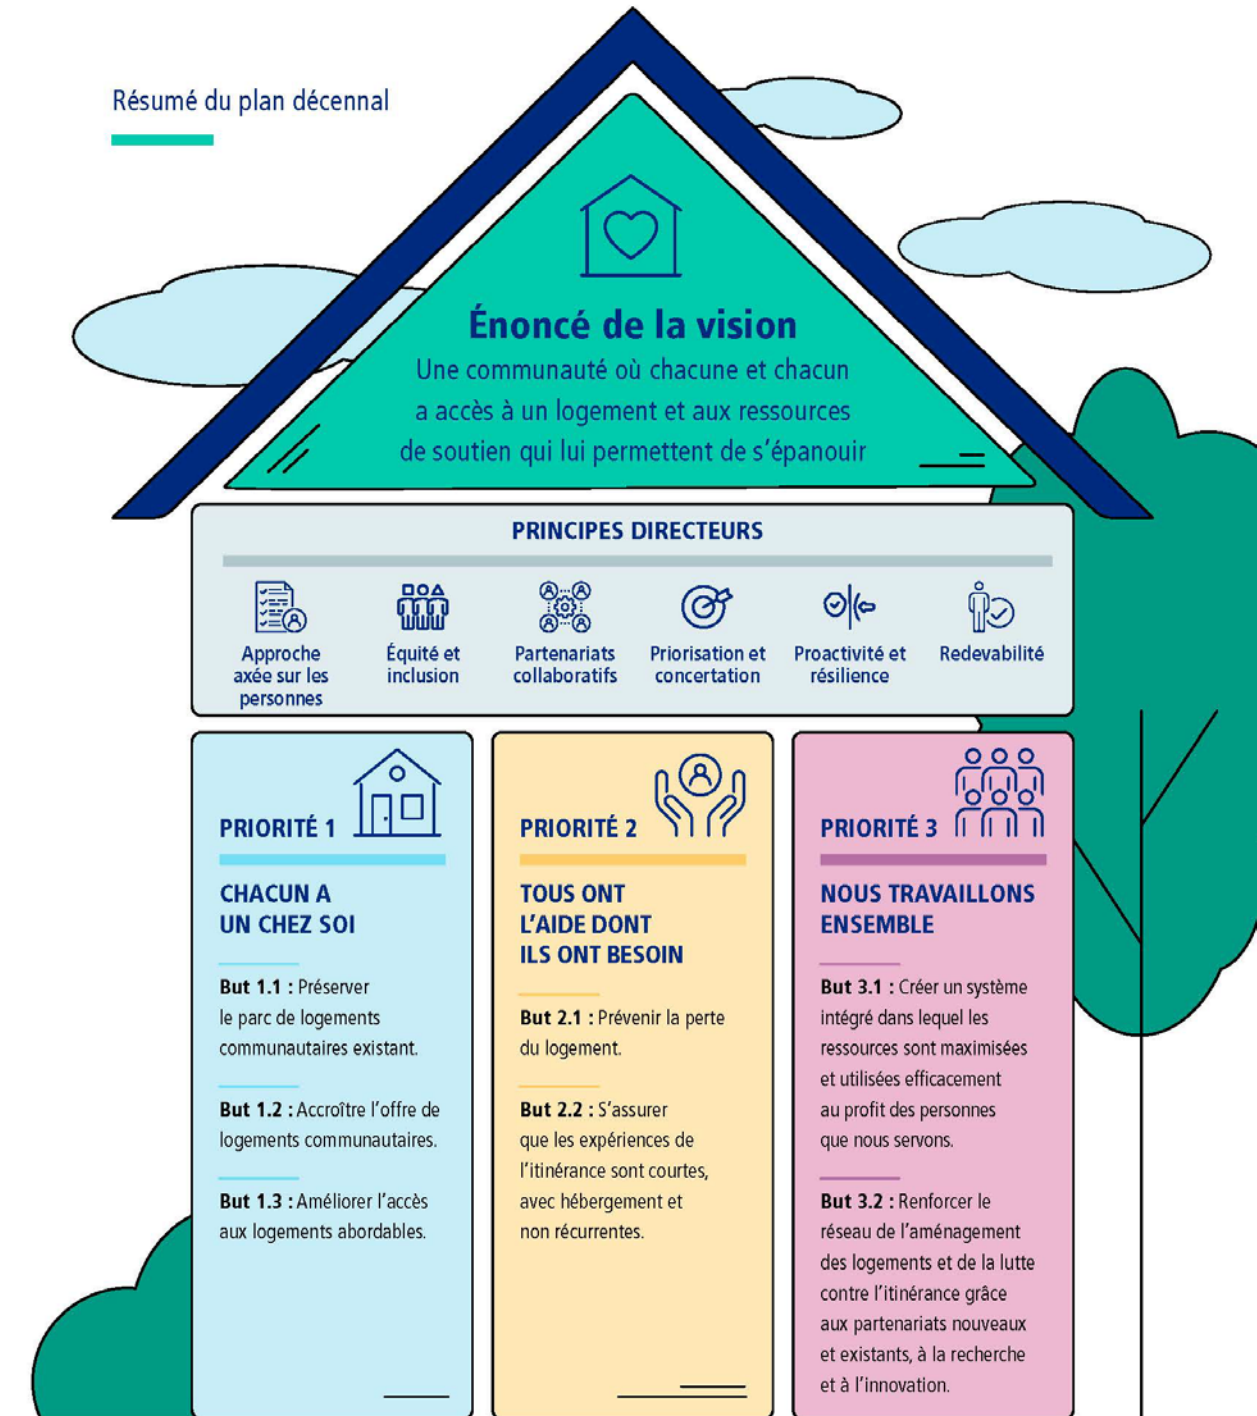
Résumé du plan décennal

Énoncé de la vision

Une communauté où chacune et chacun a accès à un logement et aux ressources de soutien qui lui permettent de s'épanouir

PRINCIPES DIRECTEURS

Approche axée sur les personnes

Équité et inclusion

Partenariats collaboratifs

Priorisation et concertation

Proactivité et résilience

Redevabilité

PRIORITÉ 1

CHACUN A UN CHEZ SOI

**But 1.1 :** Préserver le parc de logements communautaires existant.

**But 1.2 :** Accroître l'offre de logements communautaires.

**But 1.3 :** Améliorer l'accès aux logements abordables.

PRIORITÉ 2

TOUS ONT L'AIDE DONT ILS ONT BESOIN

**But 2.1 :** Prévenir la perte du logement.

**But 2.2 :** S'assurer que les expériences de l'itinérance sont courtes, avec hébergement et non récurrentes.

PRIORITÉ 3

NOUS TRAVAILLONS ENSEMBLE

**But 3.1 :** Créer un système intégré dans lequel les ressources sont maximisées et utilisées efficacement au profit des personnes que nous servons.

**But 3.2 :** Renforcer le réseau de l'aménagement des logements et de la lutte contre l'itinérance grâce aux partenariats nouveaux et existants, à la recherche et à l'innovation.